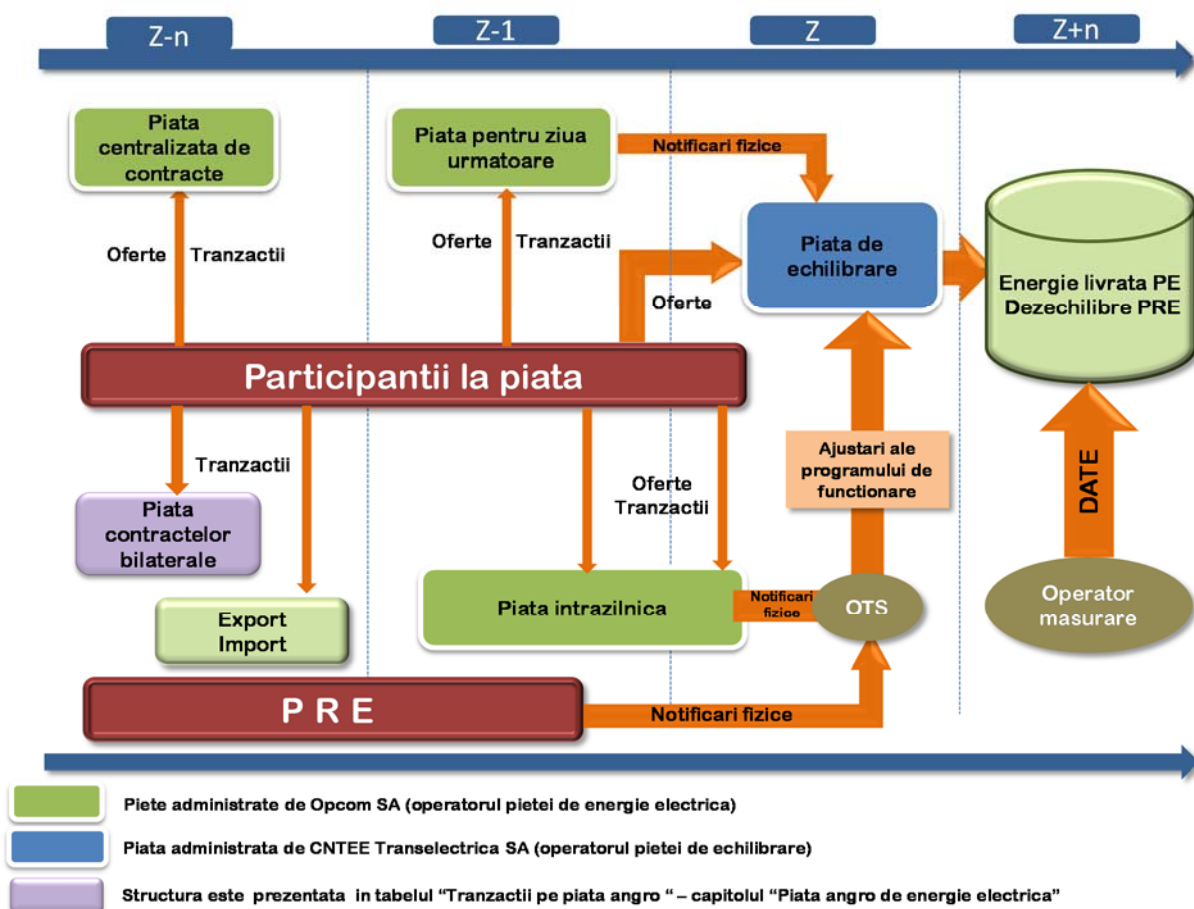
Z-n

Z-1

Z

Z+n

Piata centralizata de contracte

Oferte

Tranzactii

Piata pentru ziua urmatoare

Notificari fizice

Oferte

Tranzactii

Piata de echilibrare

Oferte

Energie livrata PE
Dezechilibre PRE

Participantii la piata

Tranzactii

Piata contractelor bilaterale

Export
Import

Oferte
Tranzactii

Ajustari ale programului de functionare

DATE

Piata intrazilnica

Notificari fizice

OTS

Operator masurare

P R E

Notificari fizice

Piete administrate de Opcom SA (operatorul pietei de energie electrica)

Piata administrata de CNTEE Transelectrica SA (operatorul pietei de echilibrare)

Structura este prezentata in tabelul "Tranzactii pe piata angro " – capitolul "Piata angro de energie electrica"